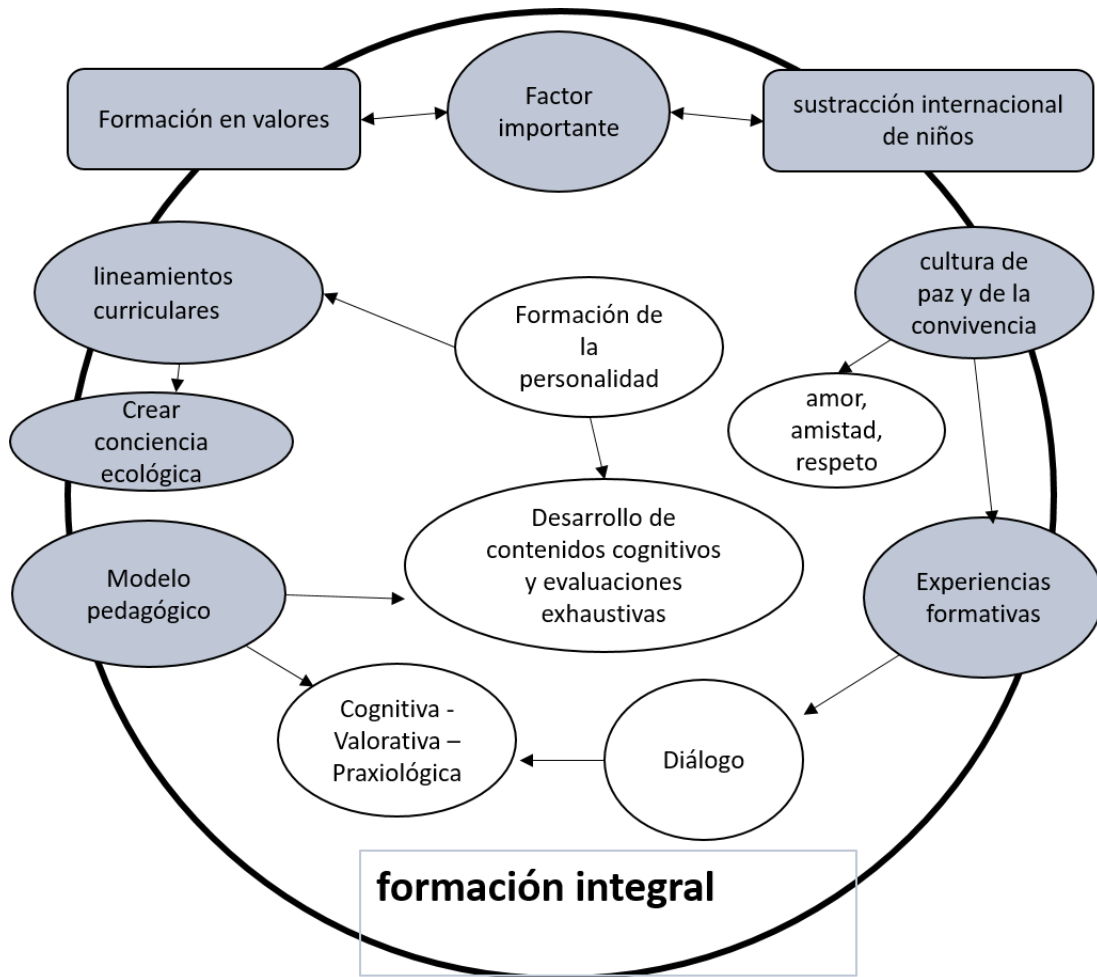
Formación en valores

Factor importante

sustracción internacional de niños

lineamientos curriculares

Formación de la personalidad

cultura de paz y de la convivencia

Crear conciencia ecológica

amor, amistad, respeto

Desarrollo de contenidos cognitivos y evaluaciones exhaustivas

Modelo pedagógico

Experiencias formativas

Cognitiva - Valorativa – Praxiológica

Diálogo

formación integral